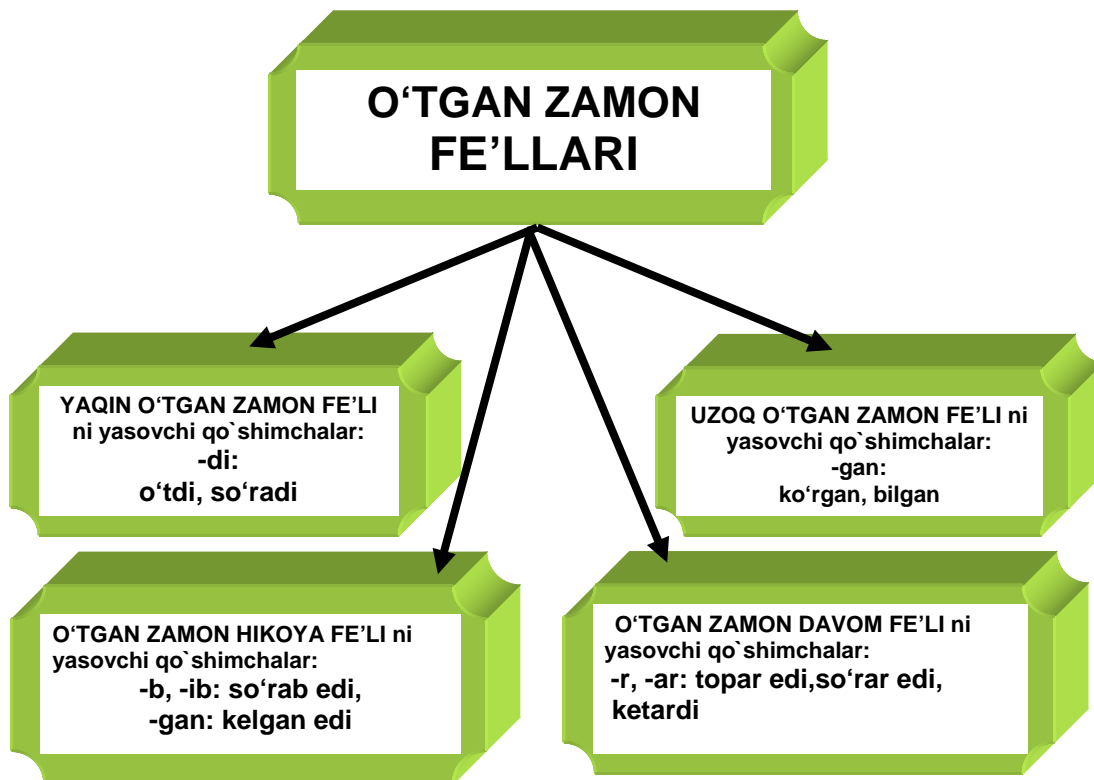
O‘TGAN ZAMON FE’LLARI

YAQIN O‘TGAN ZAMON FE’LI ni yasovchi qo`shimchalar:
-di:
o‘tdi, so‘radi

UZOQ O‘TGAN ZAMON FE’LI ni yasovchi qo`shimchalar:
-gan:
ko‘rgan, bilgan

O‘TGAN ZAMON HIKOYA FE’LI ni yasovchi qo`shimchalar:
-b, -ib: so‘rab edi,
-gan: kelgan edi

O‘TGAN ZAMON DAVOM FE’LI ni yasovchi qo`shimchalar:
-r, -ar: topar edi,so‘rar edi,
ketardi